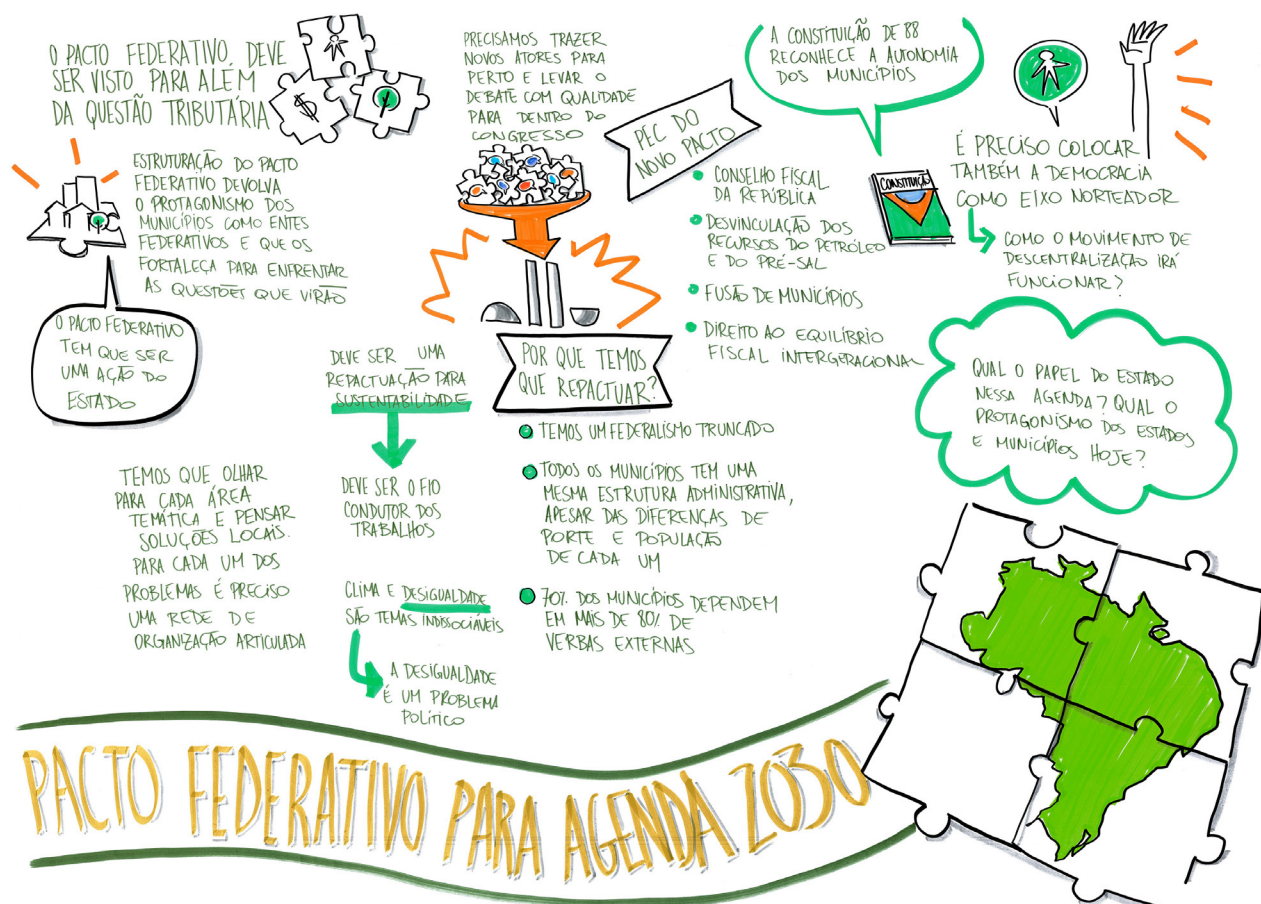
O PACTO FEDERATIVO, DEVE SER VISTO PARA ALÉM DA QUESTÃO TRIBUTÁRIA

PRECISAMOS TRAZER NOVOS ATORES PARA PERTO E LEVAR O DEBATE COM QUALIDADE PARA DENTRO DO CONGRESSO

A CONSTITUIÇÃO DE 88 RECONHECE A AUTONOMIA DOS MUNICÍPIOS

ESTRUTURAÇÃO DO PACTO FEDERATIVO DEVOLVA O PROTAGONISMO DOS MUNICÍPIOS COMO ENTES FEDERATIVOS E QUE OS FORTALEÇA PARA ENFRENTAR AS QUESTÕES QUE VIRÃO

PEC DO NOVO PACTO

CONSELHO FISCAL DA REPÚBLICA

DESVINCULAÇÃO DOS RECURSOS DO PETRÓLEO E DO PRÉ-SAL

FUSÃO DE MUNICÍPIOS

DIREITO AO EQUILÍBRIO FISCAL INTERGERACIONAL

CONSTITUIÇÃO

É PRECISO COLOCAR TAMBÉM A DEMOCRACIA COMO EIXO NORTEADOR

COMO O MOVIMENTO DE DESCENTRALIZAÇÃO IRÁ FUNCIONAR?

O PACTO FEDERATIVO TEM QUE SER UMA AÇÃO DO ESTADO

DEVE SER UMA REPACTUAÇÃO PARA SUSTENTABILIDADE

POR QUE TEMOS QUE REPACTUAR?

QUAL O PAPEL DO ESTADO NESSA AGENDA? QUAL O PROTAGONISMO DOS ESTADOS E MUNICÍPIOS HOJE?

TEMOS UM FEDERALISMO TRUNCADO

TODOS OS MUNICÍPIOS TEM UMA MESMA ESTRUTURA ADMINISTRATIVA, APESAR DAS DIFERENÇAS DE PORTE E POPULAÇÃO DE CADA UM

70% DOS MUNICÍPIOS DEPENDEM EM MAIS DE 80% DE VERBAS EXTERNAS

TEMOS QUE OLHAR PARA CADA ÁREA TEMÁTICA E PENSAR SOLUÇÕES LOCAIS. PARA CADA UM DOS PROBLEMAS É PRECISO UMA REDE DE ORGANIZAÇÃO ARTICULADA

DEVE SER O FIO CONDUTOR DOS TRABALHOS

CLIMA E DESIGUALDADE SÃO TEMAS INDISSOCIÁVEIS

A DESIGUALDADE É UM PROBLEMA POLÍTICO

PACTO FEDERATIVO PARA AGENDA 2030